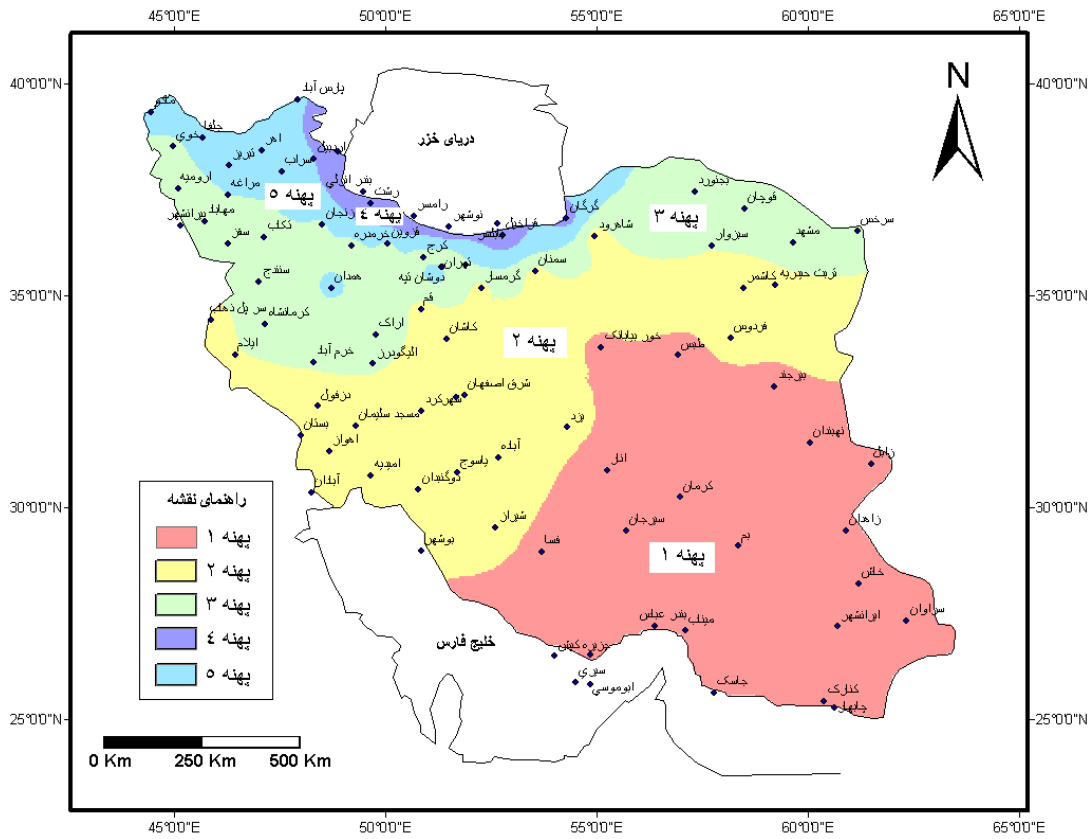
45°0'0"E 50°0'0"E 55°0'0"E 60°0'0"E 65°0'0"E

40°0'0"N
35°0'0"N
30°0'0"N
25°0'0"N

40°0'0"N
35°0'0"N
30°0'0"N
25°0'0"N

45°0'0"E 50°0'0"E 55°0'0"E 60°0'0"E 65°0'0"E

N

دریای خزر

خلیج فارس

پهنه ۱
پهنه ۲
پهنه ۳
پهنه ۴
پهنه ۵

پارس آباد
ماکو
جلفا
خوی
اهر
تبریز
سراب
اردبیل
ارومیه
مراغه
مهاباد
پیرانشهر
تکاب
زنجان
بندر انزلی
رشت
رامسر
نوشهر
قراخیل
بابلسر
گرگان
شاهرود
بجنورد
قوچان
سبزوار
مشهد
سرخس
سقز
سنندج
همدان
قزوین
کرج
تهران
دوشان تپه
گرمسار
سمنان
تربت حیدریه
کاشمر
کرمانشاه
سر پل ذهاب
قم
اراک
کاشان
خور بیابانک
طبس
فردوس
ایلام
خرم آباد
الیگودرز
دزفول
شرق اصفهان
شهرکرد
مسجد سلیمان
یزد
بیرجند
بستان
اهواز
نهبندان
زابل
آباده
یاسوج
امیدیه
دوگنبدان
انار
کرمان
آبادان
شیراز
سیرجان
زاهدان
بوشهر
فسا
بم
خاش
بندر عباس
میناب
ایرانشهر
سراوان
جزیره کیش
سیری
ابوموسی
جاسک
کنارک
چابهار

راهنمای نقشه
پهنه ۱
پهنه ۲
پهنه ۳
پهنه ۴
پهنه ۵

0 Km 250 Km 500 Km